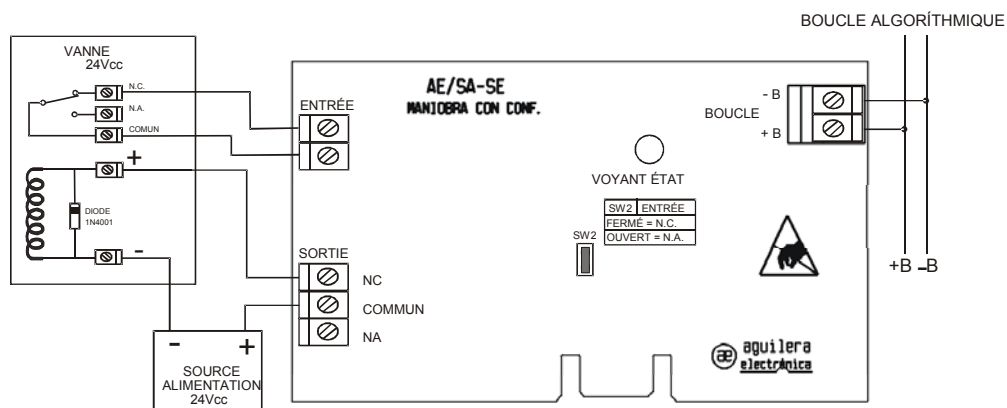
BOUCLE ALGORÍTHMIQUE

VANNE
24Vcc

N.C.
N.A.
COMUN
+
DIODE
1N4001
-

AE/SA-SE
MANIOBRA CON CONF.

ENTRÉE

- B
BOUCLE
+ B

VOYANT ÉTAT

| SW2 | ENTRÉE |
|---|---|
| FERMÉ = N.C. | |
| OUVERT = N.A. | |

SW2

+B -B

SORTIE
NC
COMMUN
NA

- +
SOURCE
ALIMENTATION
24Vcc

aguilera
electrónica